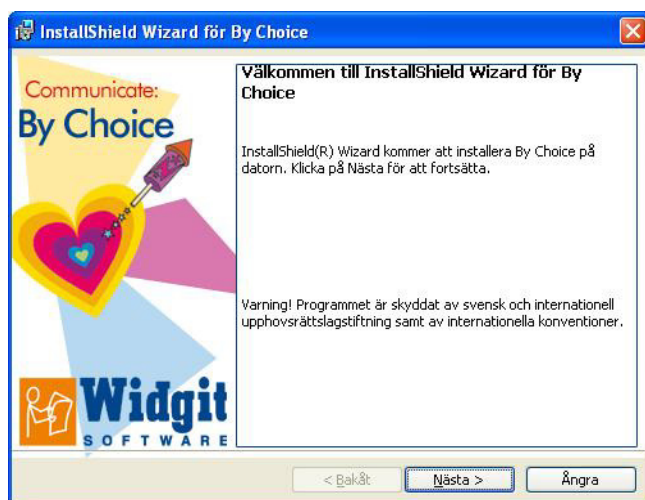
InstallShield Wizard för By Choice

Communicate:
By Choice

Widgit
SOFTWARE

Välkommen till InstallShield Wizard för By Choice

InstallShield(R) Wizard kommer att installera By Choice på datorn. Klicka på Nästa för att fortsätta.

Varning! Programmet är skyddat av svensk och internationell upphovsrättslagstiftning samt av internationella konventioner.

< Bakåt

Nästa >

Ångra